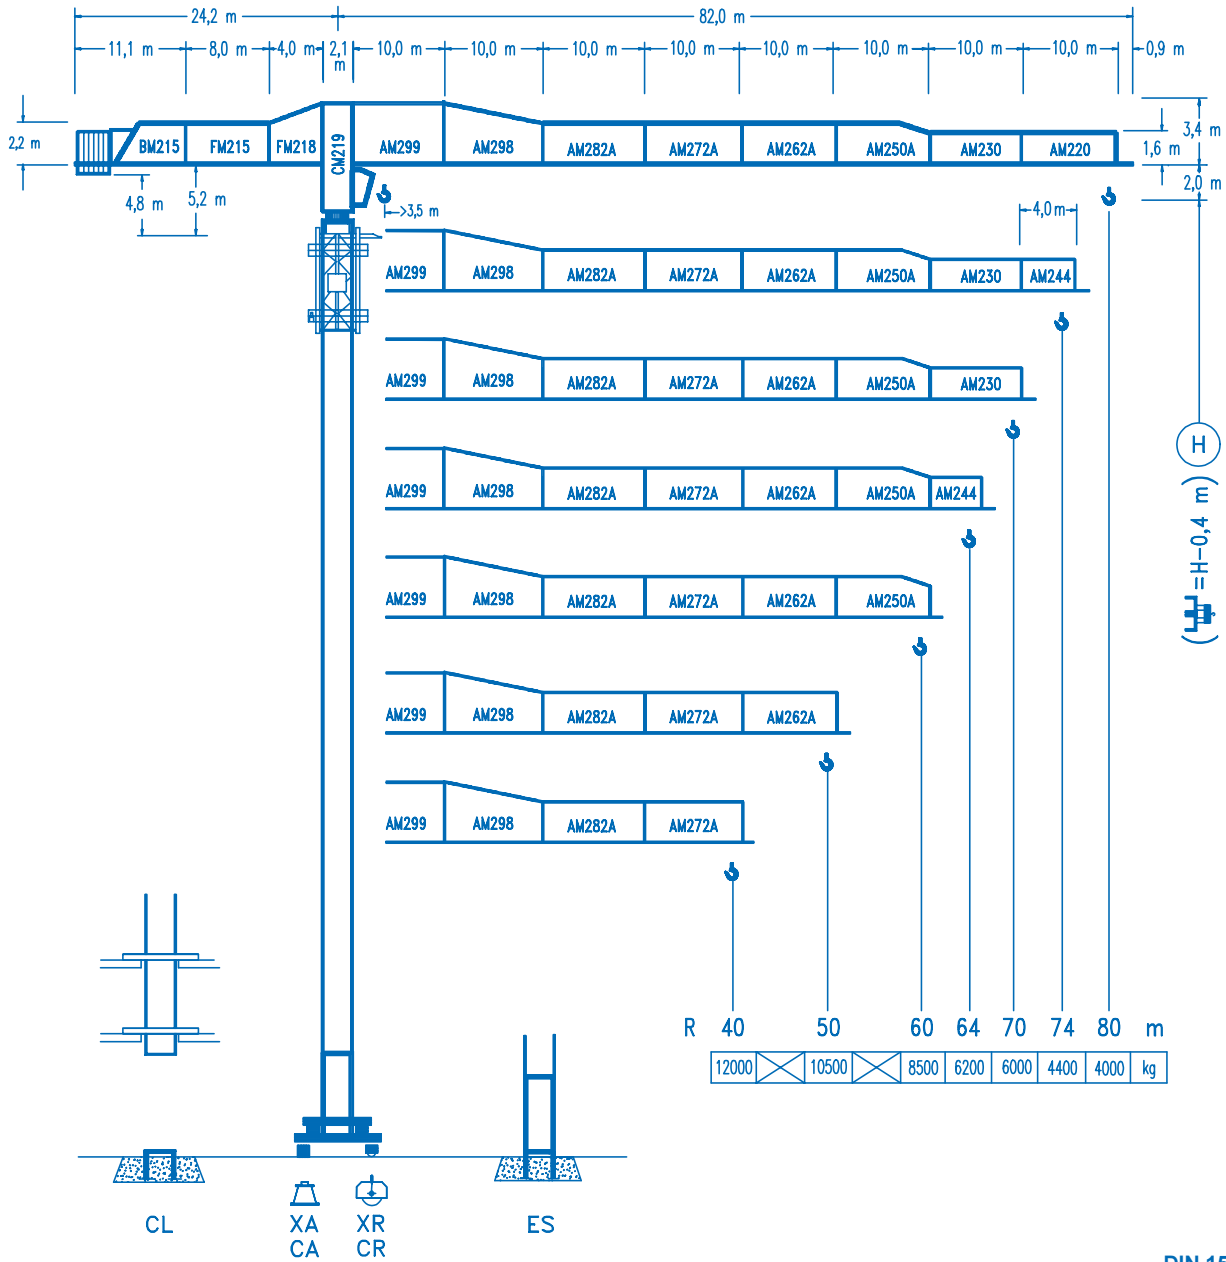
24,2 m
82,0 m
11,1 m
8,0 m
4,0 m
2,1 m
10,0 m
10,0 m
10,0 m
10,0 m
10,0 m
10,0 m
10,0 m
10,0 m
0,9 m
2,2 m
BM215
FM215
FM218
CM219
AM299
AM298
AM282A
AM272A
AM262A
AM250A
AM230
AM220
3,4 m
1,6 m
2,0 m
4,8 m
5,2 m
>3,5 m
4,0 m
AM299
AM298
AM282A
AM272A
AM262A
AM250A
AM230
AM244
AM299
AM298
AM282A
AM272A
AM262A
AM250A
AM230
H
( =H−0,4 m)
AM299
AM298
AM282A
AM272A
AM262A
AM250A
AM244
AM299
AM298
AM282A
AM272A
AM262A
AM250A
AM299
AM298
AM282A
AM272A
AM262A
AM299
AM298
AM282A
AM272A
R 40 50 60 64 70 74 80 m

| 12000 | | 10500 | | 8500 | 6200 | 6000 | 4400 | 4000 | kg |
|---|---|---|---|---|---|---|---|---|---|

CL
XA
CA
XR
CR
ES
DIN 15